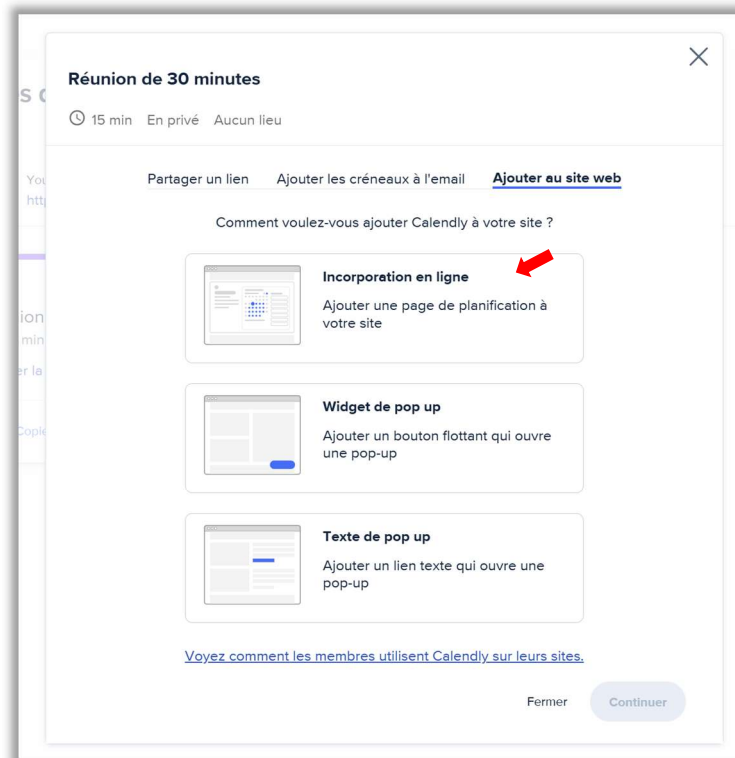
Réunion de 30 minutes

15 min En privé Aucun lieu

Partager un lien Ajouter les créneaux à l'email Ajouter au site web

Comment voulez-vous ajouter Calendly à votre site ?

Incorporation en ligne

Ajouter une page de planification à votre site

Widget de pop up

Ajouter un bouton flottant qui ouvre une pop-up

Texte de pop up

Ajouter un lien texte qui ouvre une pop-up

Voyez comment les membres utilisent Calendly sur leurs sites.

Fermer Continuer